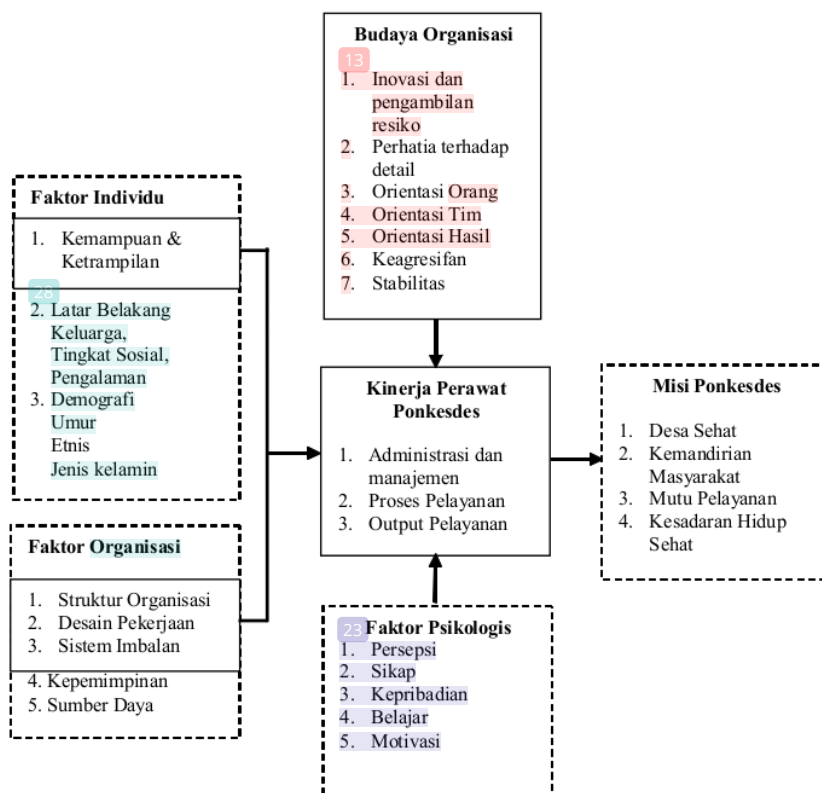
Budaya Organisasi

13

1. Inovasi dan pengambilan resiko
2. Perhatia terhadap detail
3. Orientasi Orang
4. Orientasi Tim
5. Orientasi Hasil
6. Keagresifan
7. Stabilitas

Faktor Individu

1. Kemampuan & Ketrampilan

28

2. Latar Belakang Keluarga, Tingkat Sosial, Pengalaman
3. Demografi Umur Etnis Jenis kelamin

Kinerja Perawat Ponkesdes

1. Administrasi dan manajemen
2. Proses Pelayanan
3. Output Pelayanan

Misi Ponkesdes

1. Desa Sehat
2. Kemandirian Masyarakat
3. Mutu Pelayanan
4. Kesadaran Hidup Sehat

Faktor Organisasi

1. Struktur Organisasi
2. Desain Pekerjaan
3. Sistem Imbalan

4. Kepemimpinan
5. Sumber Daya

23 Faktor Psikologis

1. Persepsi
2. Sikap
3. Kepribadian
4. Belajar
5. Motivasi